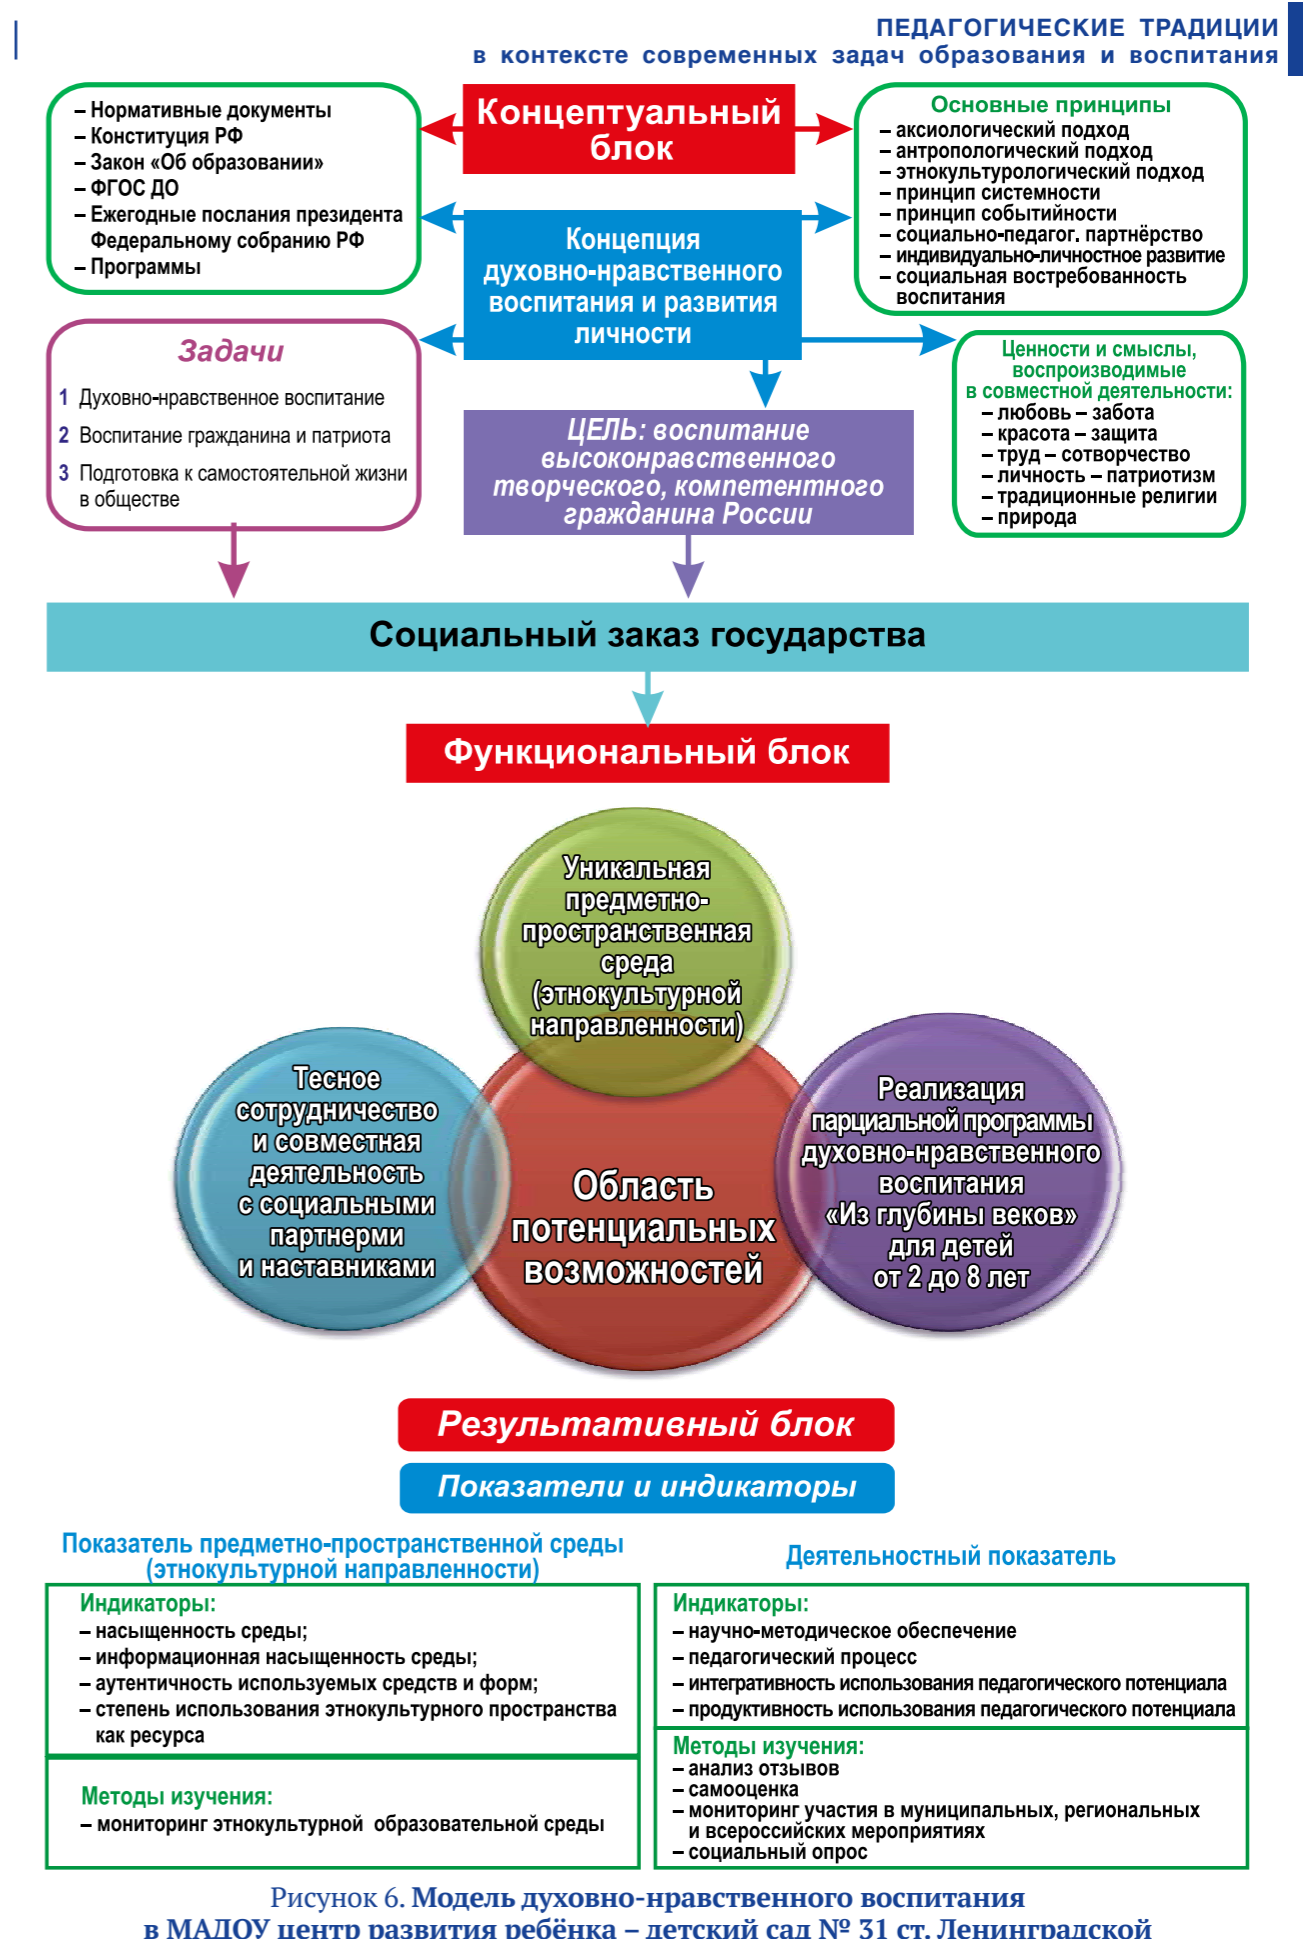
ПЕДАГОГИЧЕСКИЕ ТРАДИЦИИ
в контексте современных задач образования и воспитания

– Нормативные документы
– Конституция РФ
– Закон «Об образовании»
– ФГОС ДО
– Ежегодные послания президента Федеральному собранию РФ
– Программы

Концептуальный блок

Основные принципы
– аксиологический подход
– антропологический подход
– этнокультурологический подход
– принцип системности
– принцип событийности
– социально-педагог. партнёрство
– индивидуально-личностное развитие
– социальная востребованность воспитания

Концепция духовно-нравственного воспитания и развития личности

Задачи
1 Духовно-нравственное воспитание
2 Воспитание гражданина и патриота
3 Подготовка к самостоятельной жизни в обществе

ЦЕЛЬ: воспитание высоконравственного творческого, компетентного гражданина России

Ценности и смыслы, воспроизводимые в совместной деятельности:
– любовь – забота
– красота – защита
– труд – сотворчество
– личность – патриотизм
– традиционные религии
– природа

Социальный заказ государства

Функциональный блок

Уникальная предметно-пространственная среда (этнокультурной направленности)

Тесное сотрудничество и совместная деятельность с социальными партнерми и наставниками

Область потенциальных возможностей

Реализация парциальной программы духовно-нравственного воспитания «Из глубины веков» для детей от 2 до 8 лет

Результативный блок

Показатели и индикаторы

Показатель предметно-пространственной среды (этнокультурной направленности)

Индикаторы:
– насыщенность среды;
– информационная насыщенность среды;
– аутентичность используемых средств и форм;
– степень использования этнокультурного пространства как ресурса

Методы изучения:
– мониторинг этнокультурной образовательной среды

Деятельностный показатель

Индикаторы:
– научно-методическое обеспечение
– педагогический процесс
– интегративность использования педагогического потенциала
– продуктивность использования педагогического потенциала

Методы изучения:
– анализ отзывов
– самооценка
– мониторинг участия в муниципальных, региональных и всероссийских мероприятиях
– социальный опрос

Рисунок 6. Модель духовно-нравственного воспитания в МАДОУ центр развития ребёнка – детский сад № 31 ст. Ленинградской